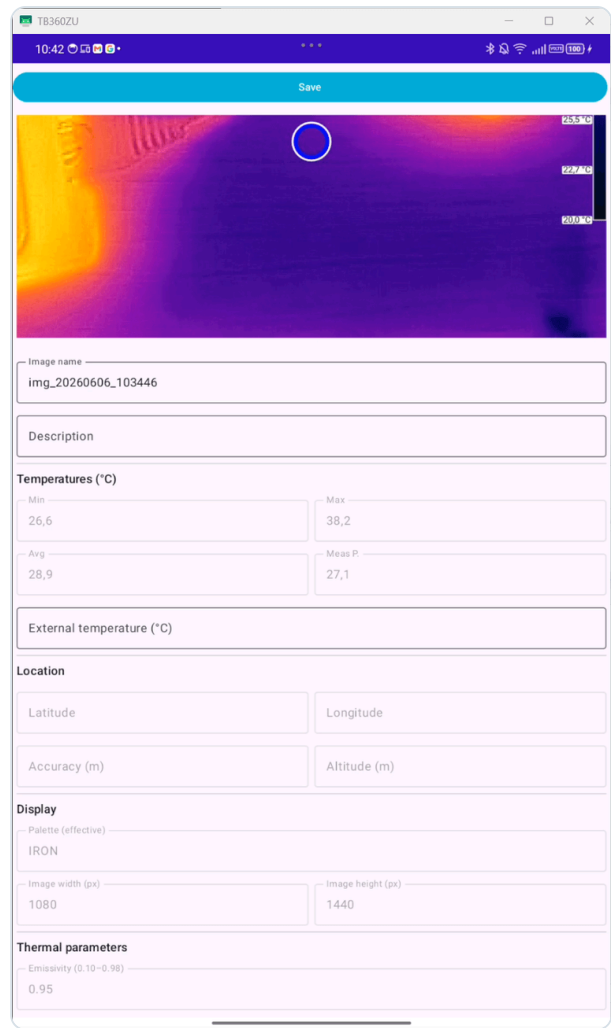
TB360ZU

10:42

100

Save

25,5 °C
22,7 °C
20,0 °C

Image name
img_20260606_103446

Description

Temperatures (°C)

Min
26,6

Max
38,2

Avg
28,9

Meas P.
27,1

External temperature (°C)

Location

Latitude

Longitude

Accuracy (m)

Altitude (m)

Display

Palette (effective)
IRON

Image width (px)
1080

Image height (px)
1440

Thermal parameters

Emissivity (0.10–0.98)
0.95